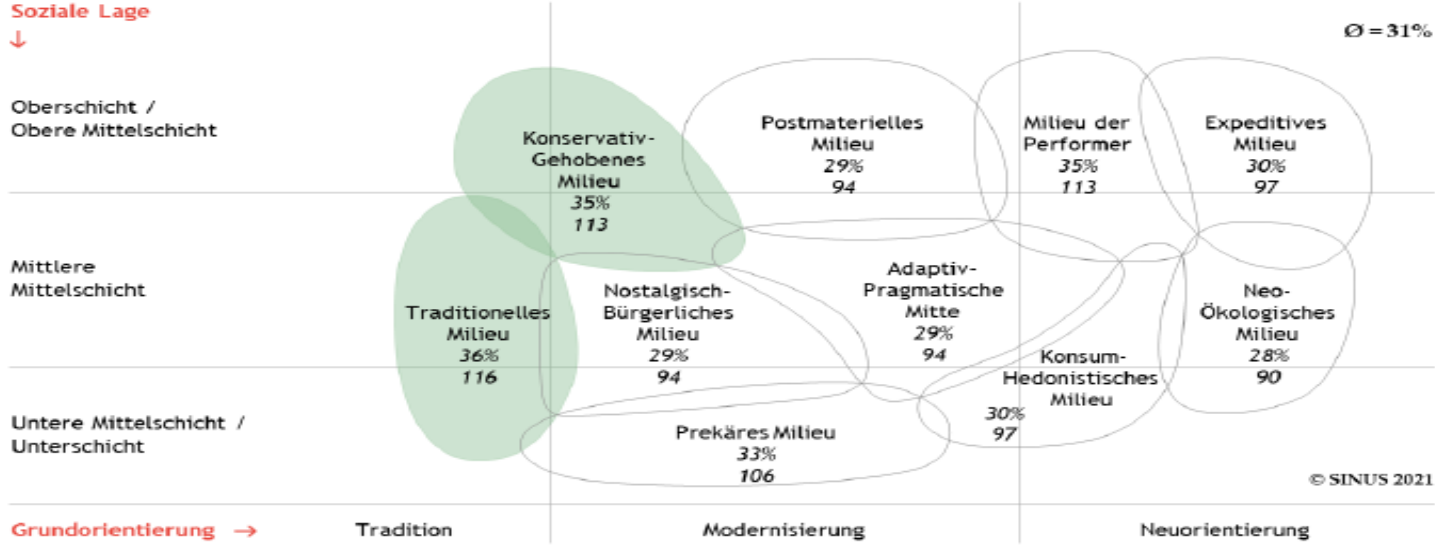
Soziale Lage
↓

Ø = 31%

Oberschicht / Obere Mittelschicht

Mittlere Mittelschicht

Untere Mittelschicht / Unterschicht

Konservativ-Gehobenes Milieu
35%
113

Postmaterielles Milieu
29%
94

Milieu der Performer
35%
113

Expeditives Milieu
30%
97

Traditionelles Milieu
36%
116

Nostalgisch-Bürgerliches Milieu
29%
94

Adaptiv-Pragmatische Mitte
29%
94

Neo-Ökologisches Milieu
28%
90

Konsum-Hedonistisches Milieu
30%
97

Prekäres Milieu
33%
106

© SINUS 2021

Grundorientierung →
Tradition
Modernisierung
Neuorientierung